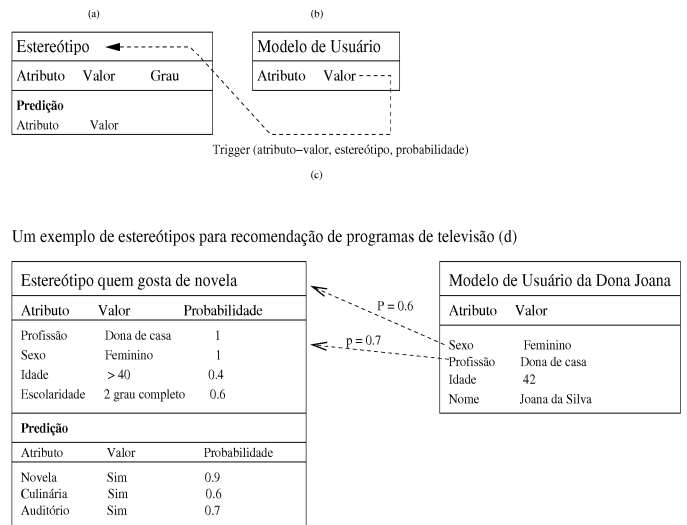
(a)

(b)

Estereótipo

Atributo Valor Grau

Predição

Atributo Valor

Modelo de Usuário

Atributo Valor

Trigger (atributo–valor, estereótipo, probabilidade)

(c)

Um exemplo de estereótipos para recomendação de programas de televisão (d)

Estereótipo quem gosta de novela

| Atributo | Valor | Probabilidade |
|---|---|---|
| Profissão | Dona de casa | 1 |
| Sexo | Feminino | 1 |
| Idade | > 40 | 0.4 |
| Escolaridade | 2 grau completo | 0.6 |

Predição

| Atributo | Valor | Probabilidade |
|---|---|---|
| Novela | Sim | 0.9 |
| Culinária | Sim | 0.6 |
| Auditório | Sim | 0.7 |

P = 0.6

p = 0.7

Modelo de Usuário da Dona Joana

| Atributo | Valor |
|---|---|
| Sexo | Feminino |
| Profissão | Dona de casa |
| Idade | 42 |
| Nome | Joana da Silva |